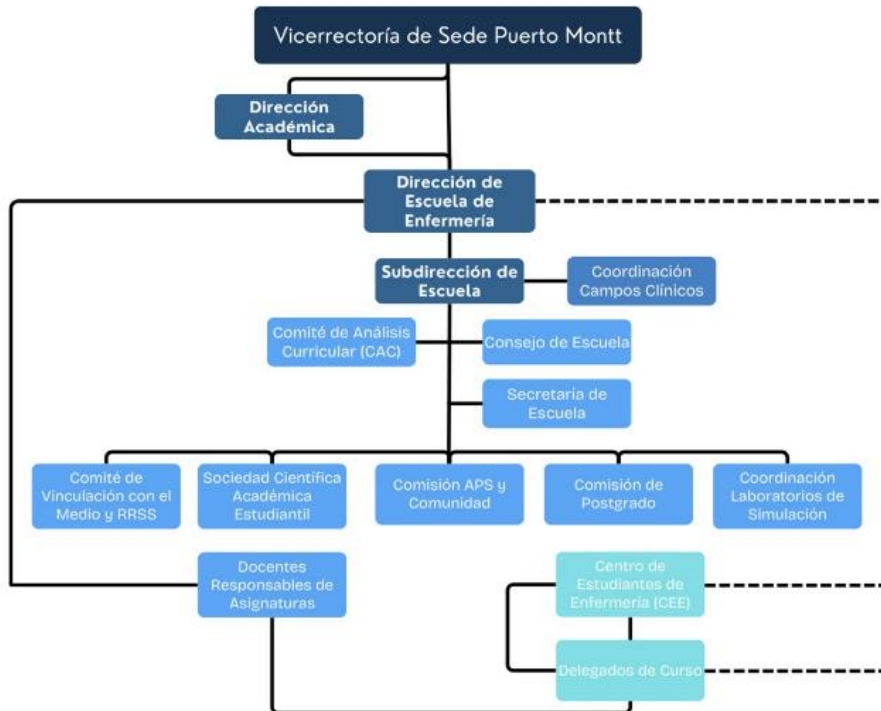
Vicerrectoría de Sede Puerto Montt

Dirección Académica

Dirección de Escuela de Enfermería

Subdirección de Escuela

Coordinación Campos Clínicos

Comité de Análisis Curricular (CAC)

Consejo de Escuela

Secretaria de Escuela

Comité de Vinculación con el Medio y RRSS

Sociedad Científica Académica Estudiantil

Comisión APS y Comunidad

Comisión de Postgrado

Coordinación Laboratorios de Simulación

Docentes Responsables de Asignaturas

Centro de Estudiantes de Enfermería (CEE)

Delegados de Curso